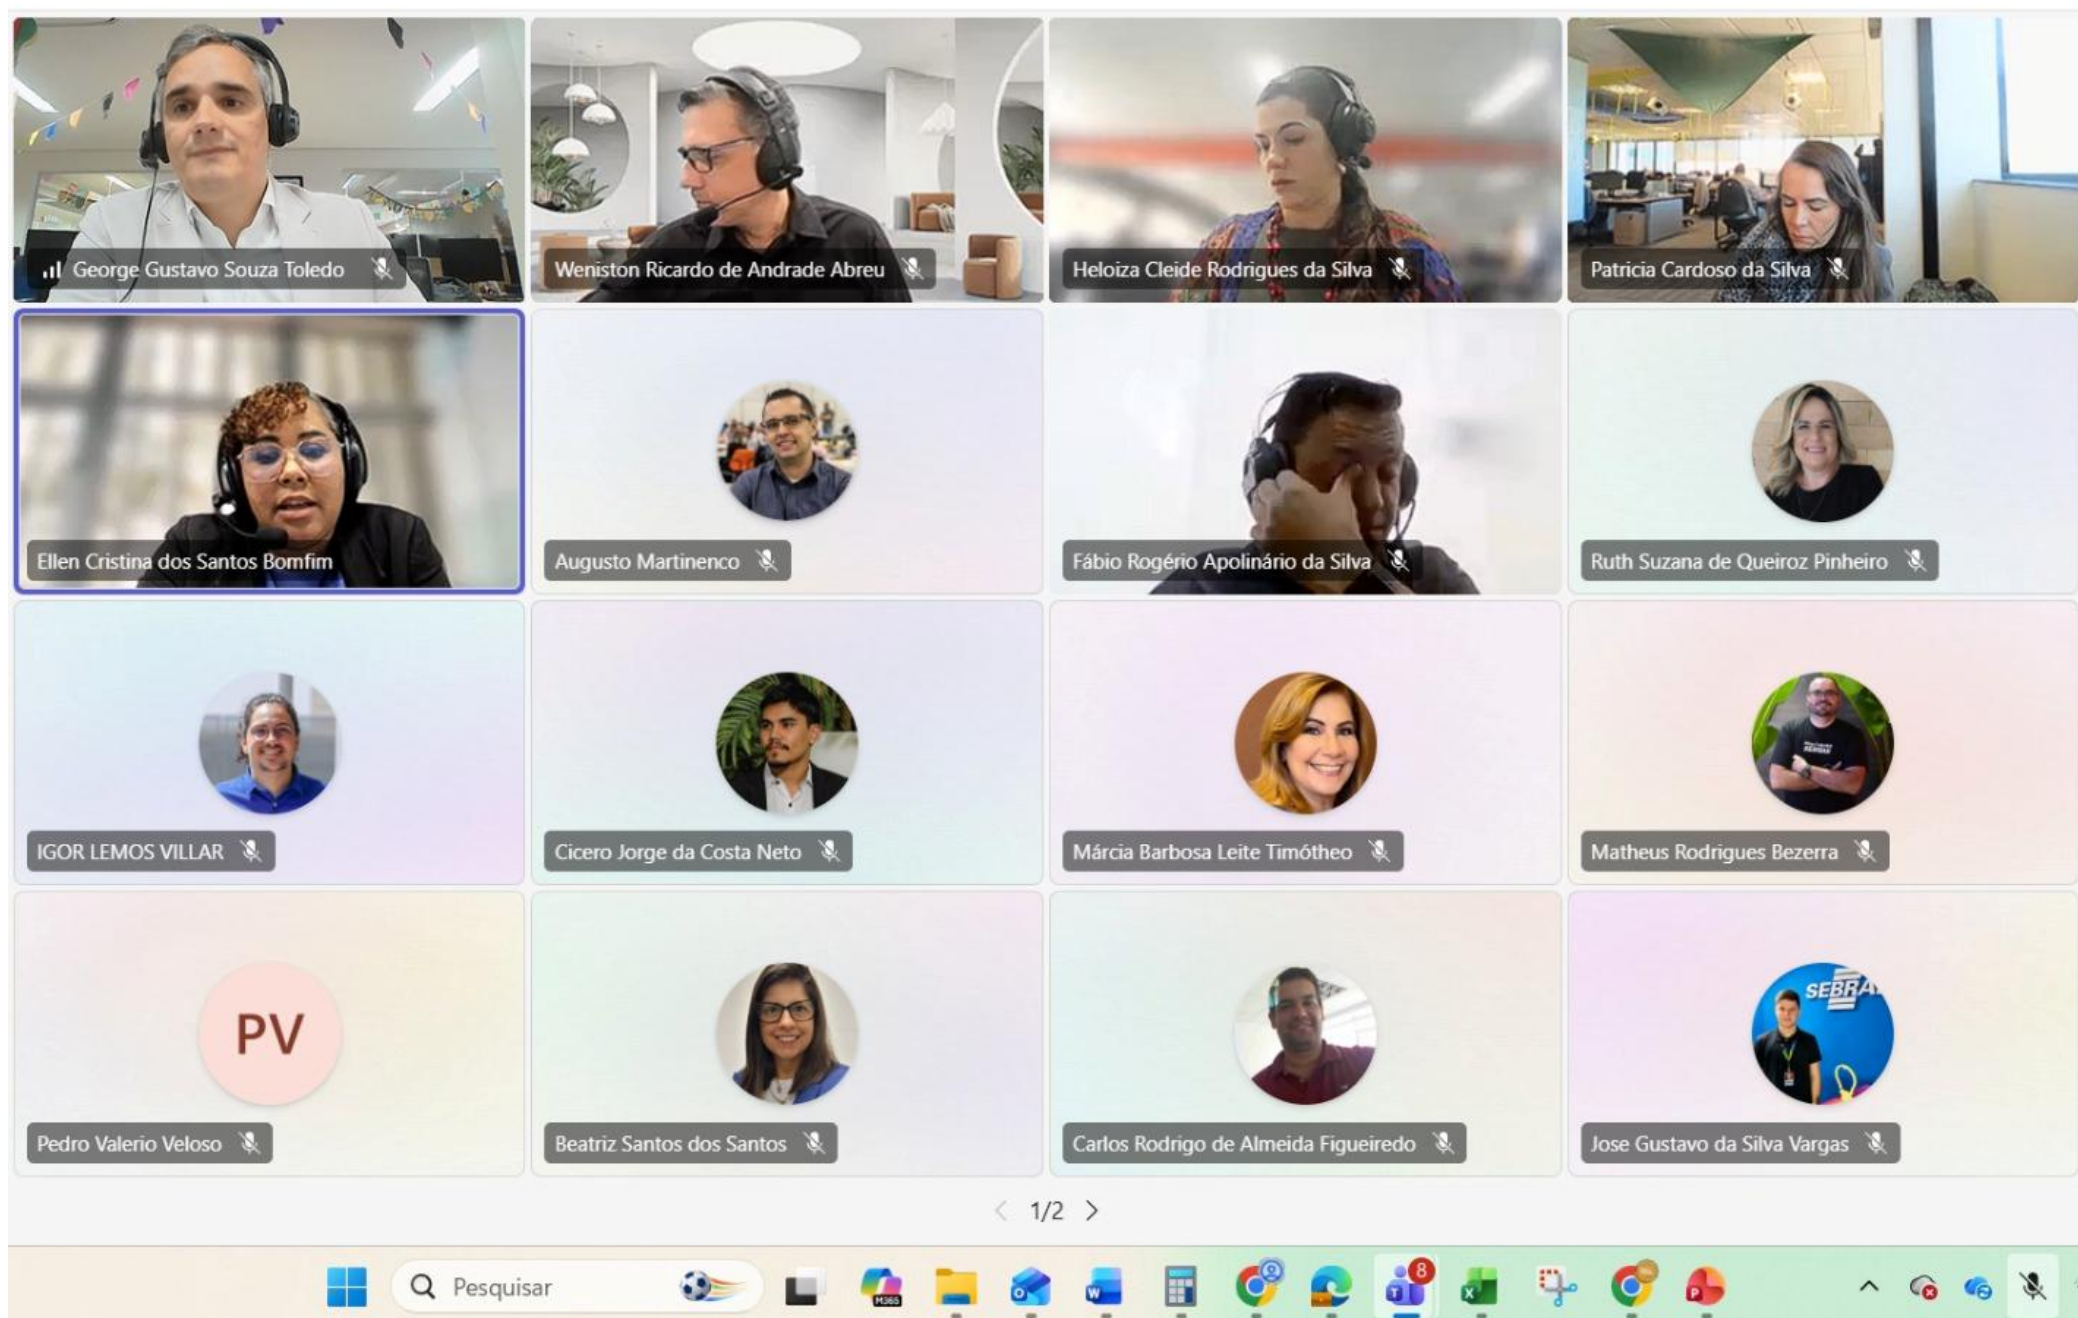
George Gustavo Souza Toledo

Weniston Ricardo de Andrade Abreu

Heloiza Cleide Rodrigues da Silva

Patricia Cardoso da Silva

Ellen Cristina dos Santos Bomfim

Augusto Martinenco

Fábio Rogério Apolinário da Silva

Ruth Suzana de Queiroz Pinheiro

IGOR LEMOS VILLAR

Cicero Jorge da Costa Neto

Márcia Barbosa Leite Timótheo

Matheus Rodrigues Bezerra

PV

Pedro Valerio Veloso

Beatriz Santos dos Santos

Carlos Rodrigo de Almeida Figueiredo

SEBRA

Jose Gustavo da Silva Vargas

1/2

Pesquisar

M365

8